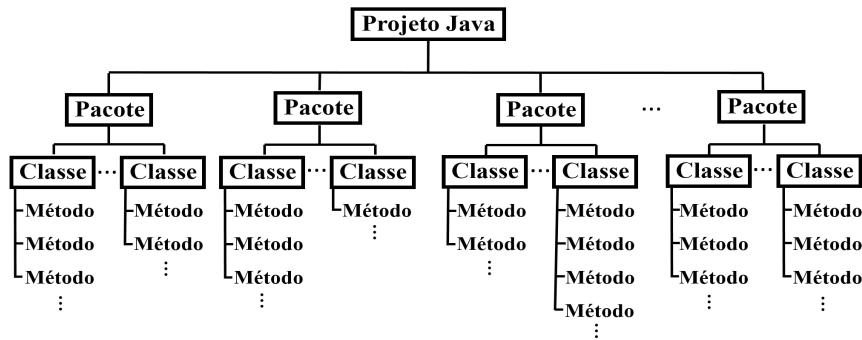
Projeto Java

Pacote

Classe ··· Classe

Método
Método
Método
⋮

Método
Método
⋮

Pacote

Classe ··· Classe

Método
Método
Método
⋮

Método
⋮

Pacote

Classe ··· Classe

Método
Método
⋮

Método
Método
Método
Método
⋮

···

Pacote

Classe ··· Classe

Método
Método
Método
⋮

Método
Método
Método
⋮